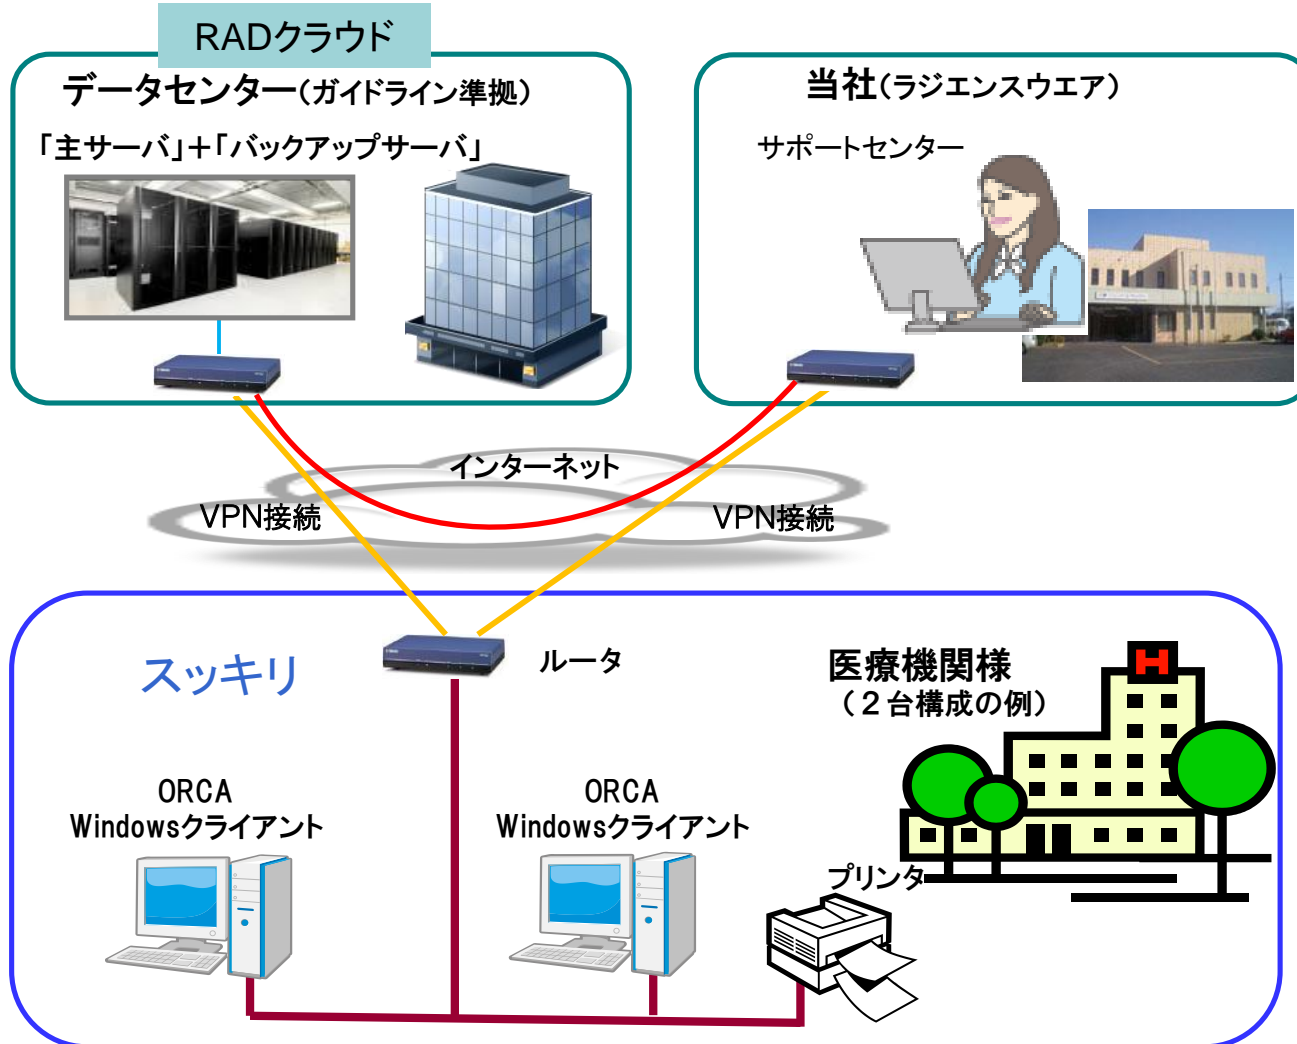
RADクラウド

データセンター(ガイドライン準拠)

「主サーバ」+「バックアップサーバ」

当社(ラジエンスウエア)

サポートセンター

インターネット

VPN接続

VPN接続

スッキリ

ルータ

医療機関様
(2台構成の例)

H

ORCA
Windowsクライアント

ORCA
Windowsクライアント

プリンタ